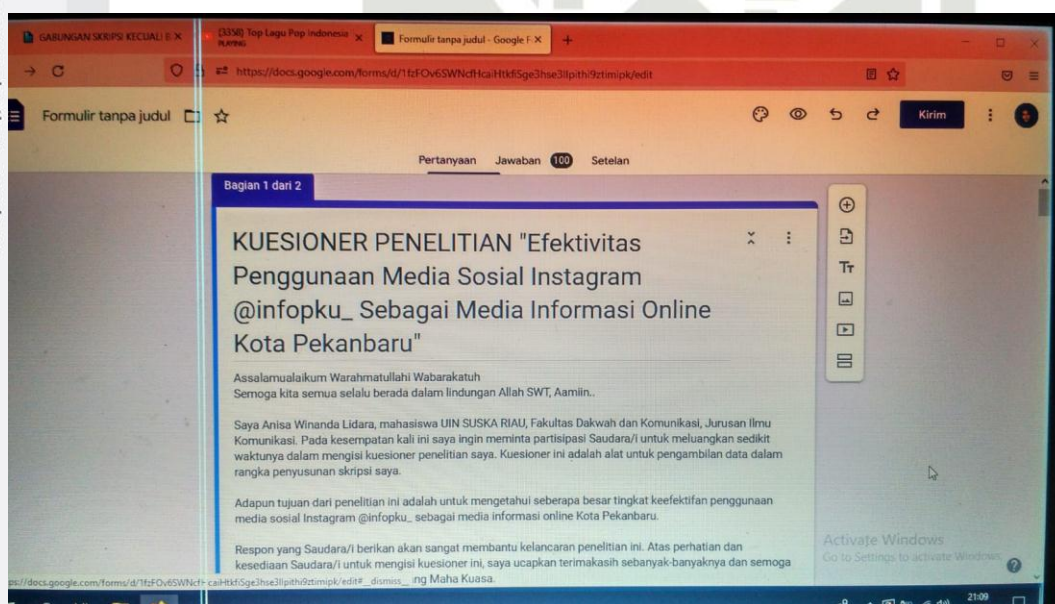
GABUNGAN SKRIPSI KECUALI B X
(3358) Top Lagu Pop Indonesia PLAYING
Formulir tanpa judul - Google F X
+
https://docs.google.com/forms/d/1fzFOv6SWNcfHcaiHtkfiSge3hse3Ilpithi9ztimipk/edit

Formulir tanpa judul

Kirim

Pertanyaan Jawaban 100 Setelan

Bagian 1 dari 2

KUESIONER PENELITIAN "Efektivitas Penggunaan Media Sosial Instagram @infopku_ Sebagai Media Informasi Online Kota Pekanbaru"

Assalamualaikum Warahmatullahi Wabarakatuh
Semoga kita semua selalu berada dalam lindungan Allah SWT, Aamiin..

Saya Anisa Winanda Lidara, mahasiswa UIN SUSKA RIAU, Fakultas Dakwah dan Komunikasi, Jurusan Ilmu Komunikasi. Pada kesempatan kali ini saya ingin meminta partisipasi Saudara/i untuk meluangkan sedikit waktunya dalam mengisi kuesioner penelitian saya. Kuesioner ini adalah alat untuk pengambilan data dalam rangka penyusunan skripsi saya.

Adapun tujuan dari penelitian ini adalah untuk mengetahui seberapa besar tingkat keefektifan penggunaan media sosial Instagram @infopku_ sebagai media informasi online Kota Pekanbaru.

Respon yang Saudara/i berikan akan sangat membantu kelancaran penelitian ini. Atas perhatian dan kesediaan Saudara/i untuk mengisi kuesioner ini, saya ucapkan terimakasih sebanyak-banyaknya dan semoga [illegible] ng Maha Kuasa.

ps://docs.google.com/forms/d/1fzFOv6SWNcf-caiHtkfiSge3hse3Ilpithi9ztimipk/edit#_dismiss_

Activate Windows
Go to Settings to activate Windows.

21:09